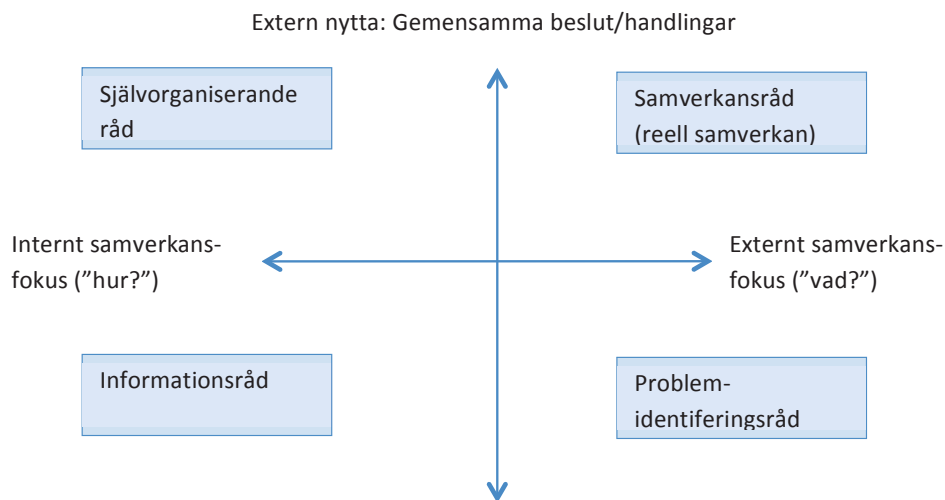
Extern nytta: Gemensamma beslut/handlingar

Självorganiserande råd

Samverkansråd (reell samverkan)

Internt samverkansfokus (”hur?”)

Externt samverkansfokus (”vad?”)

Informationsråd

Problemidentiferingsråd